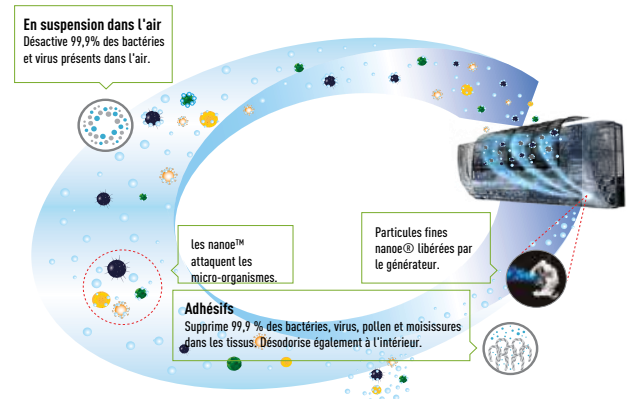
En suspension dans l'air
Désactive 99,9% des bactéries et virus présents dans l'air.

les nanoe™ attaquent les micro-organismes.

Particules fines nanoe® libérées par le générateur.

Adhésifs
Supprime 99,9 % des bactéries, virus, pollen et moisissures dans les tissus. Désodorise également à l'intérieur.